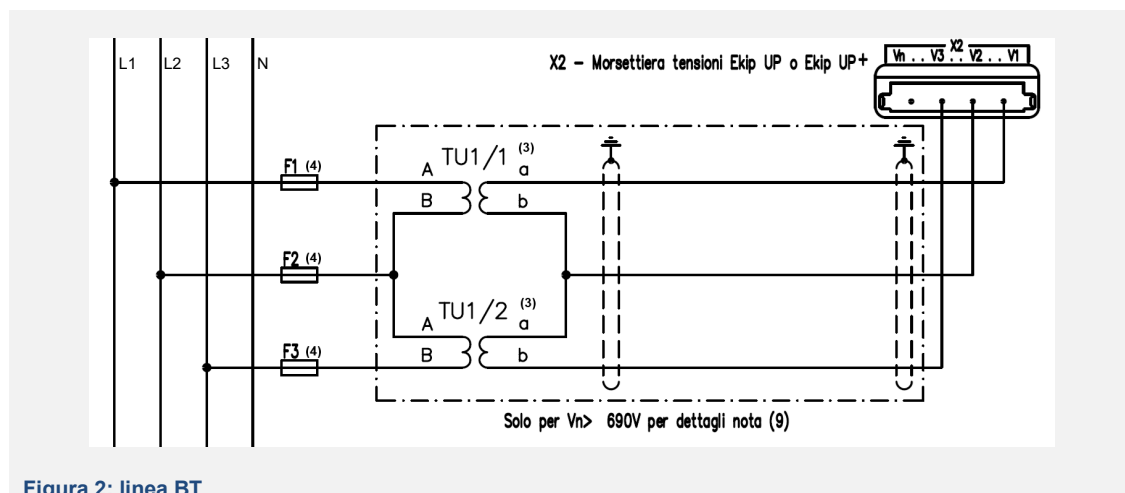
L1 L2 L3 N

X2 – Morsettiera tensioni Ekip UP o Ekip UP+

X2

Vn . . V3 . . V2 . . V1

F1 (4)

A TU1/1 (3) a

B b

F2 (4)

A TU1/2 (3) a

F3 (4)

B b

Solo per Vn> 690V per dettagli nota (9)

Figura 2: linea BT